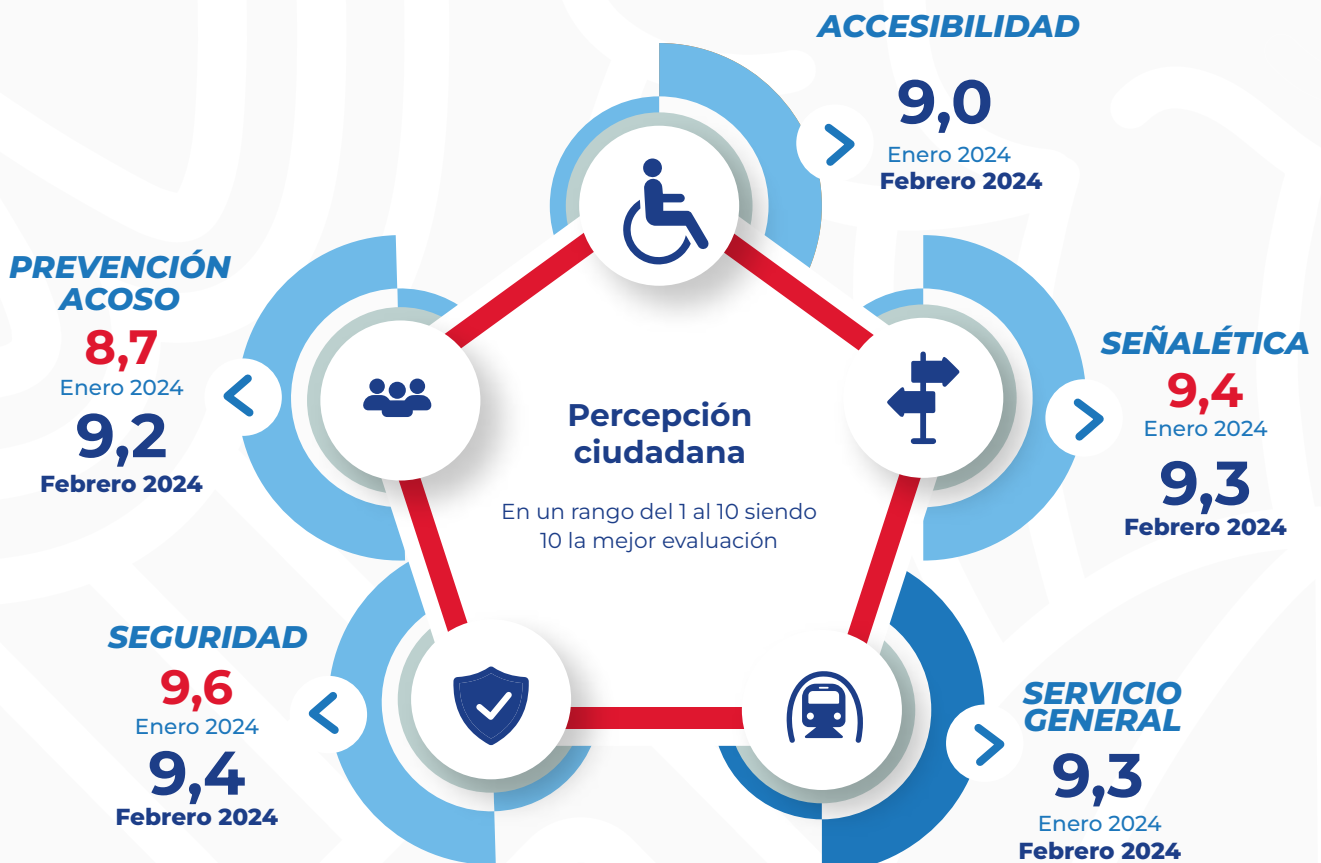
ACCESIBILIDAD
9,0
Enero 2024
Febrero 2024

PREVENCIÓN ACOSO
8,7
Enero 2024
9,2
Febrero 2024

Percepción ciudadana
En un rango del 1 al 10 siendo 10 la mejor evaluación

SEÑALÉTICA
9,4
Enero 2024
9,3
Febrero 2024

SEGURIDAD
9,6
Enero 2024
9,4
Febrero 2024

SERVICIO GENERAL
9,3
Enero 2024
Febrero 2024